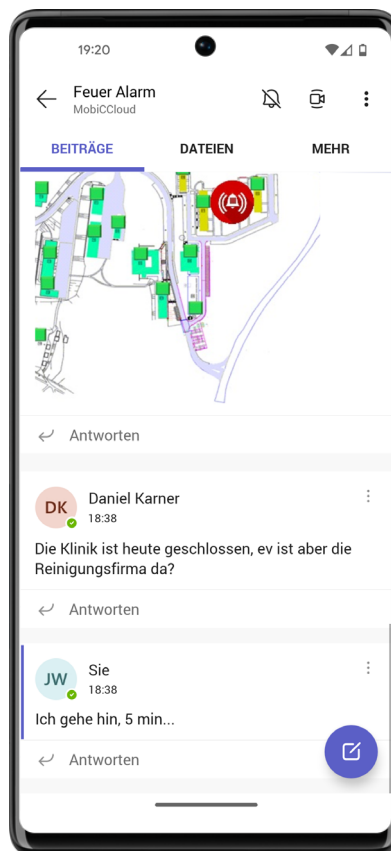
19:20

Feuer Alarm
MobiCCloud

BEITRÄGE
DATEIEN
MEHR

Antworten

DK
Daniel Karner
18:38

Die Klinik ist heute geschlossen, ev ist aber die Reinigungsfirma da?

Antworten

JW
Sie
18:38

Ich gehe hin, 5 min...

Antworten